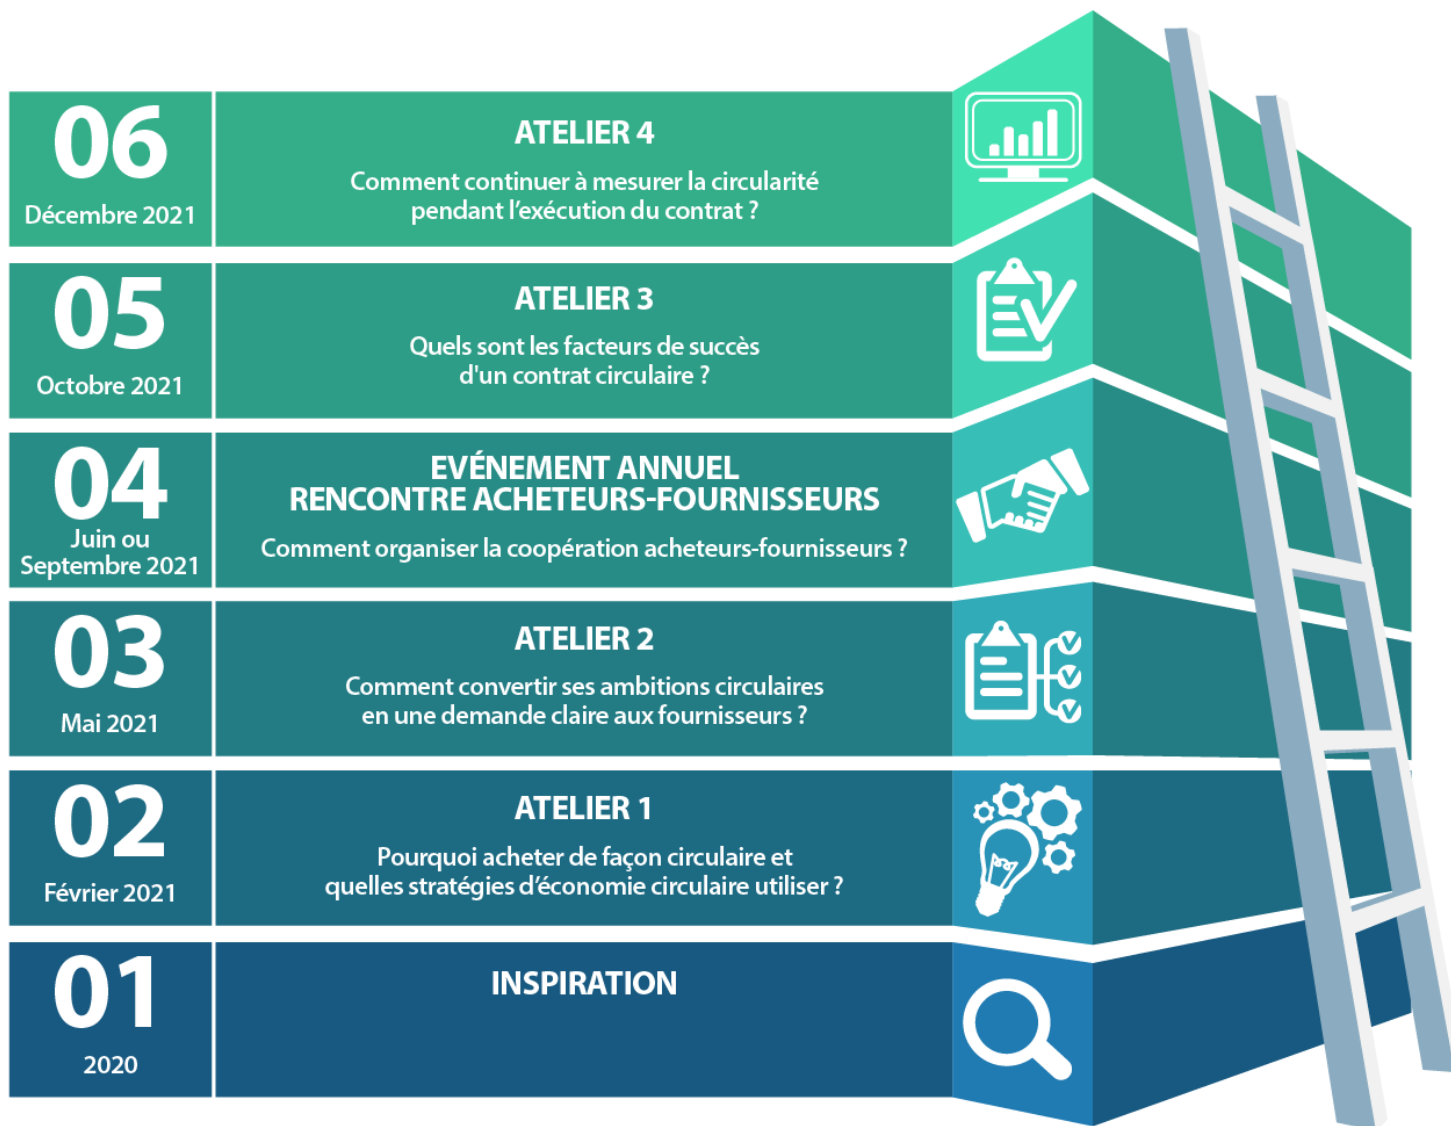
06
Décembre 2021

ATELIER 4
Comment continuer à mesurer la circularité pendant l'exécution du contrat ?

05
Octobre 2021

ATELIER 3
Quels sont les facteurs de succès d'un contrat circulaire ?

04
Juin ou Septembre 2021

EVÉNEMENT ANNUEL
RENCONTRE ACHETEURS-FOURNISSEURS
Comment organiser la coopération acheteurs-fournisseurs ?

03
Mai 2021

ATELIER 2
Comment convertir ses ambitions circulaires en une demande claire aux fournisseurs ?

02
Février 2021

ATELIER 1
Pourquoi acheter de façon circulaire et quelles stratégies d'économie circulaire utiliser ?

01
2020

INSPIRATION